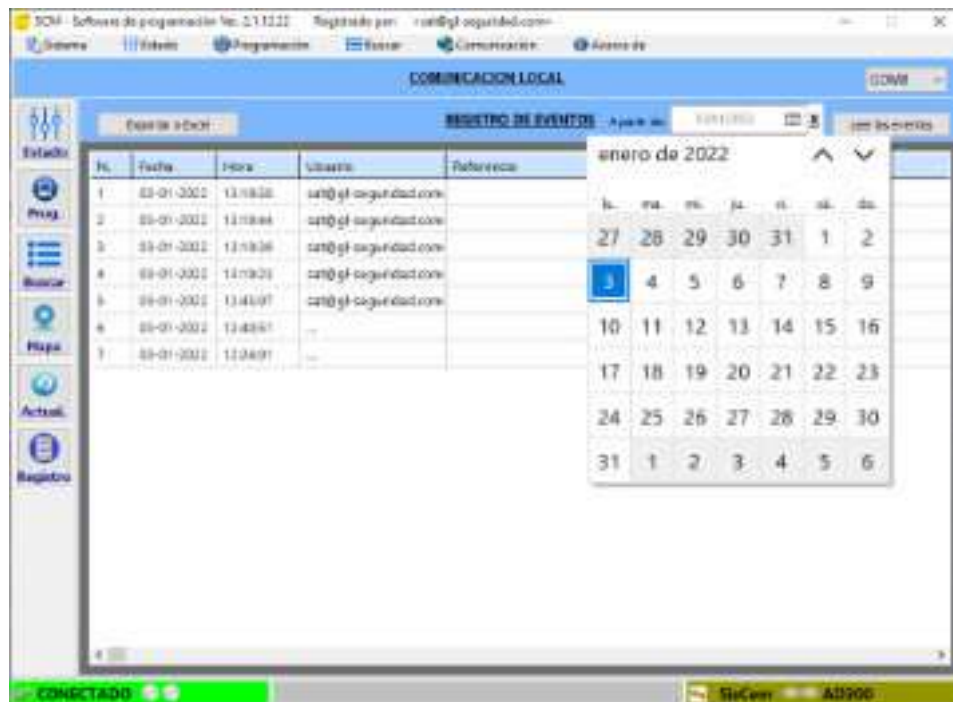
SCM - Software de programación Ver. 2.1.12.22    Registrado por: <sat@gf-seguridad.com>

Sistema    Estado    Programación    Buscar    Comunicación    Acerca de

COMUNICACION LOCAL

COM4

Estado

Prog.

Buscar

Mapa

Actual.

Registro

Exportar a Excel

REGISTRO DE EVENTOS    A partir de: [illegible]    Leer los eventos

| N. | Fecha | Hora | Usuario | Referencia |
|---|---|---|---|---|
| 1 | 03-01-2022 | 13:18:30 | sat@gf-seguridad.com | |
| 2 | 03-01-2022 | 13:18:44 | sat@gf-seguridad.com | |
| 3 | 03-01-2022 | 13:18:36 | sat@gf-seguridad.com | |
| 4 | 03-01-2022 | 13:18:23 | sat@gf-seguridad.com | |
| 5 | 03-01-2022 | 13:45:07 | sat@gf-seguridad.com | |
| 6 | 03-01-2022 | 13:40:51 | ... | |
| 7 | 03-01-2022 | 13:24:01 | ... | |

enero de 2022

| lu. | ma. | mi. | ju. | vi. | sá. | do. |
|---|---|---|---|---|---|---|
| 27 | 28 | 29 | 30 | 31 | 1 | 2 |
| 3 | 4 | 5 | 6 | 7 | 8 | 9 |
| 10 | 11 | 12 | 13 | 14 | 15 | 16 |
| 17 | 18 | 19 | 20 | 21 | 22 | 23 |
| 24 | 25 | 26 | 27 | 28 | 29 | 30 |
| 31 | 1 | 2 | 3 | 4 | 5 | 6 |

CONECTADO

SisCom    AD900